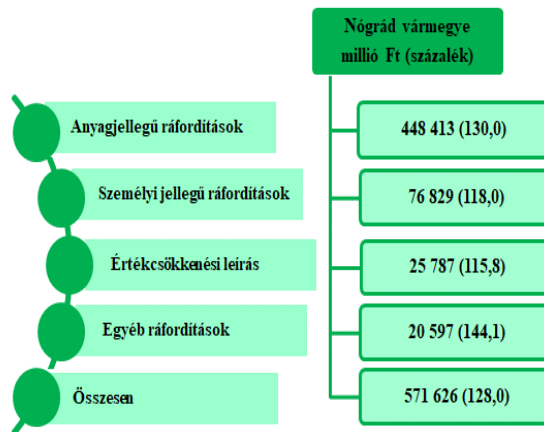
Nógrád vármegye
millió Ft (százalék)

Anyagjellegű ráfordítások
448 413 (130,0)

Személyi jellegű ráfordítások
76 829 (118,0)

Értékcsökkenési leírás
25 787 (115,8)

Egyéb ráfordítások
20 597 (144,1)

Összesen
571 626 (128,0)